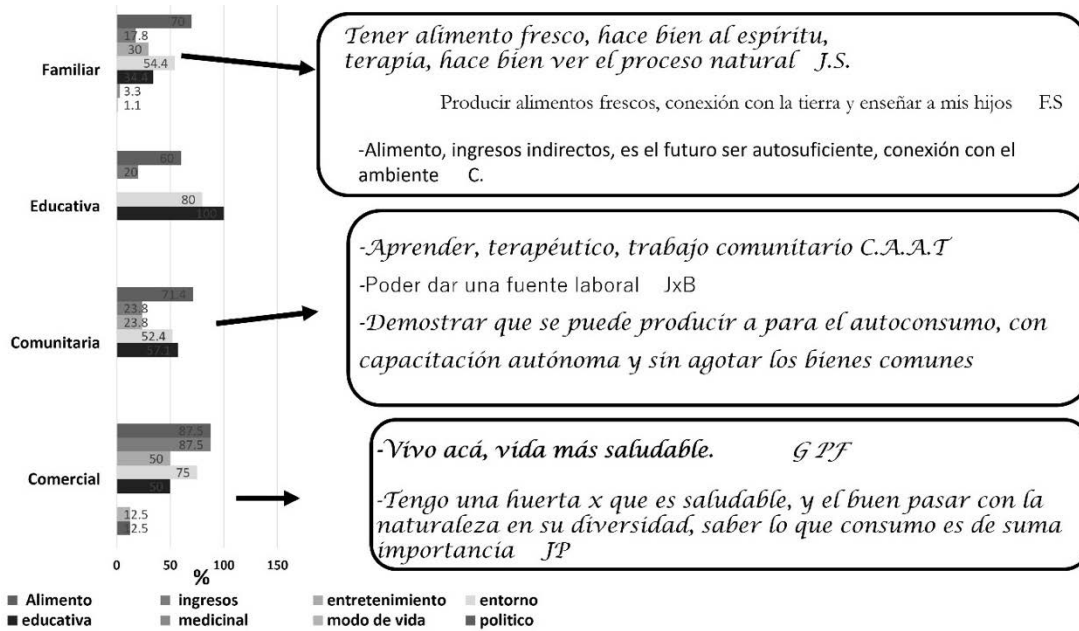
Familiar
70
17.8
30
54.4
34.4
3.3
1.1

Educativa
60
20
80
100

Comunitaria
71.4
23.8
23.8
52.4
57.1

Comercial
87.5
87.5
50
75
50
12.5
12.5

0 50 100 150
%

Alimento ingresos entretenimiento entorno
educativa medicinal modo de vida politico

Tener alimento fresco, hace bien al espíritu, terapia, hace bien ver el proceso natural J.S.

Producir alimentos frescos, conexión con la tierra y enseñar a mis hijos F.S

-Alimento, ingresos indirectos, es el futuro ser autosuficiente, conexión con el ambiente C.

-Aprender, terapéutico, trabajo comunitario C.A.A.T

-Poder dar una fuente laboral JxB

-Demostrar que se puede producir a para el autoconsumo, con capacitación autónoma y sin agotar los bienes comunes

-Vivo acá, vida más saludable. G P F

-Tengo una huerta x que es saludable, y el buen pasar con la naturaleza en su diversidad, saber lo que consumo es de suma importancia JP